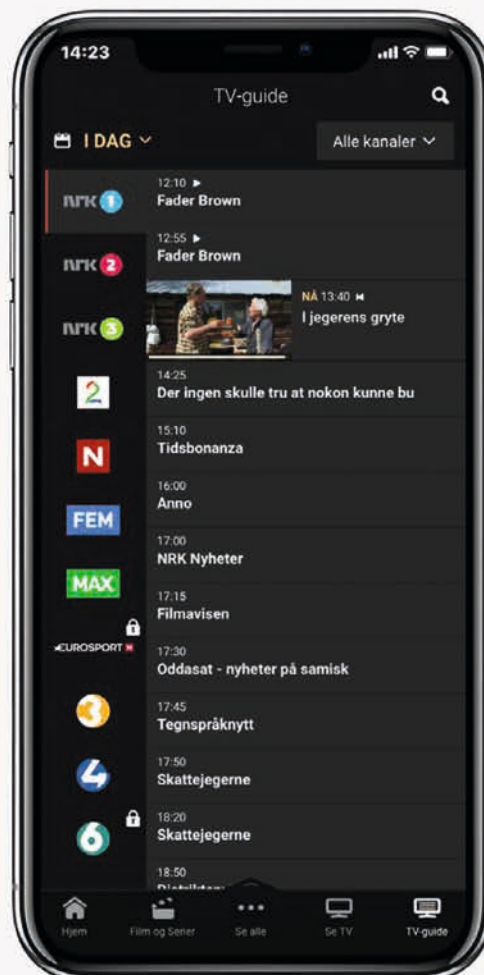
14:23

TV-guide

I DAG

Alle kanaler

NRK 1
NRK 2
NRK 3
2
N
FEM
MAX
EUROSPORT N
3
4
6

12:10
Fader Brown

12:55
Fader Brown

NÅ 13:40
I jegerens gryte

14:25
Der ingen skulle tru at nokon kunne bu

15:10
Tidsbonanza

16:00
Anno

17:00
NRK Nyheter

17:15
Filmavisen

17:30
Oddasat - nyheter på samisk

17:45
Tegnspråknytt

17:50
Skattejegerne

18:20
Skattejegerne

18:50
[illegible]

Hjem
Film og Serier
Se alle
Se TV
TV-guide